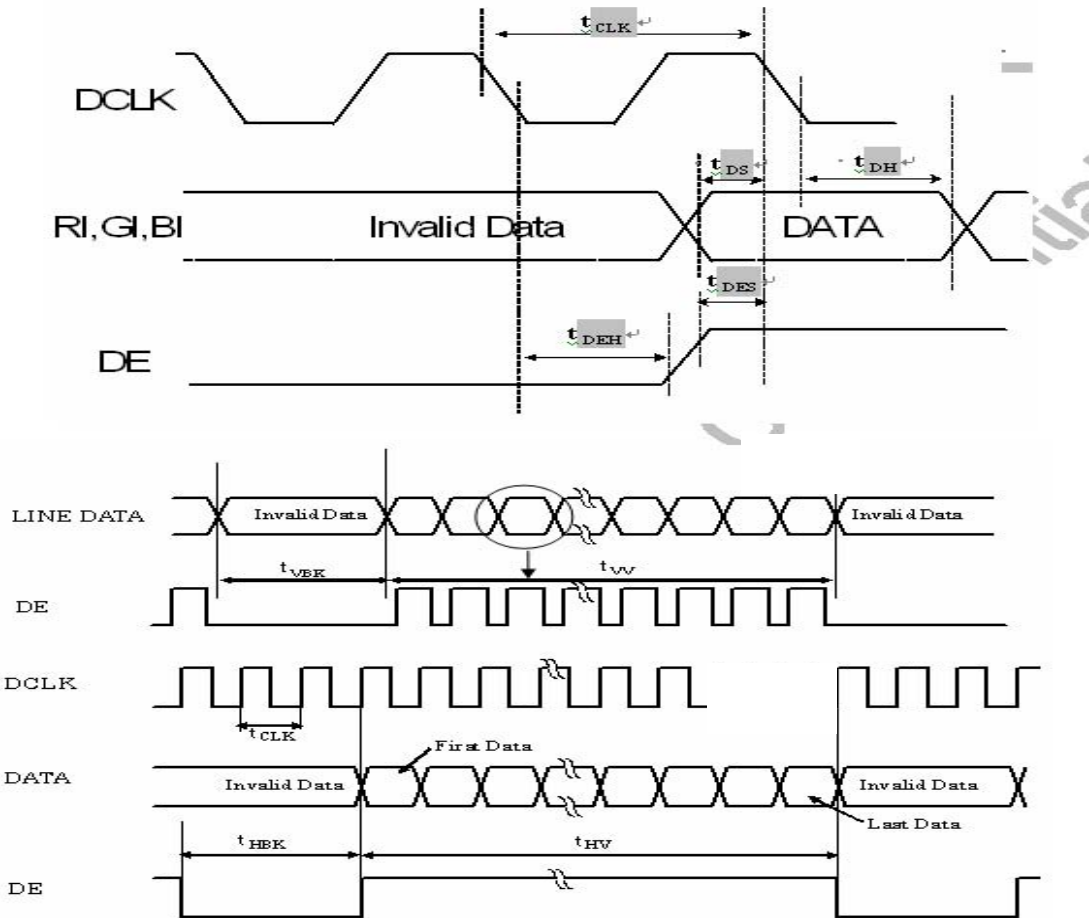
$t_{CLK}$

DCLK

$t_{DS}$

$t_{DH}$

RI,GI,BI

Invalid Data

DATA

$t_{DES}$

$t_{DEH}$

DE

LINE DATA

Invalid Data

Invalid Data

$t_{VBK}$

$t_{VV}$

DE

DCLK

$t_{CLK}$

First Data

DATA

Invalid Data

Invalid Data

Last Data

$t_{HBK}$

$t_{HV}$

DE